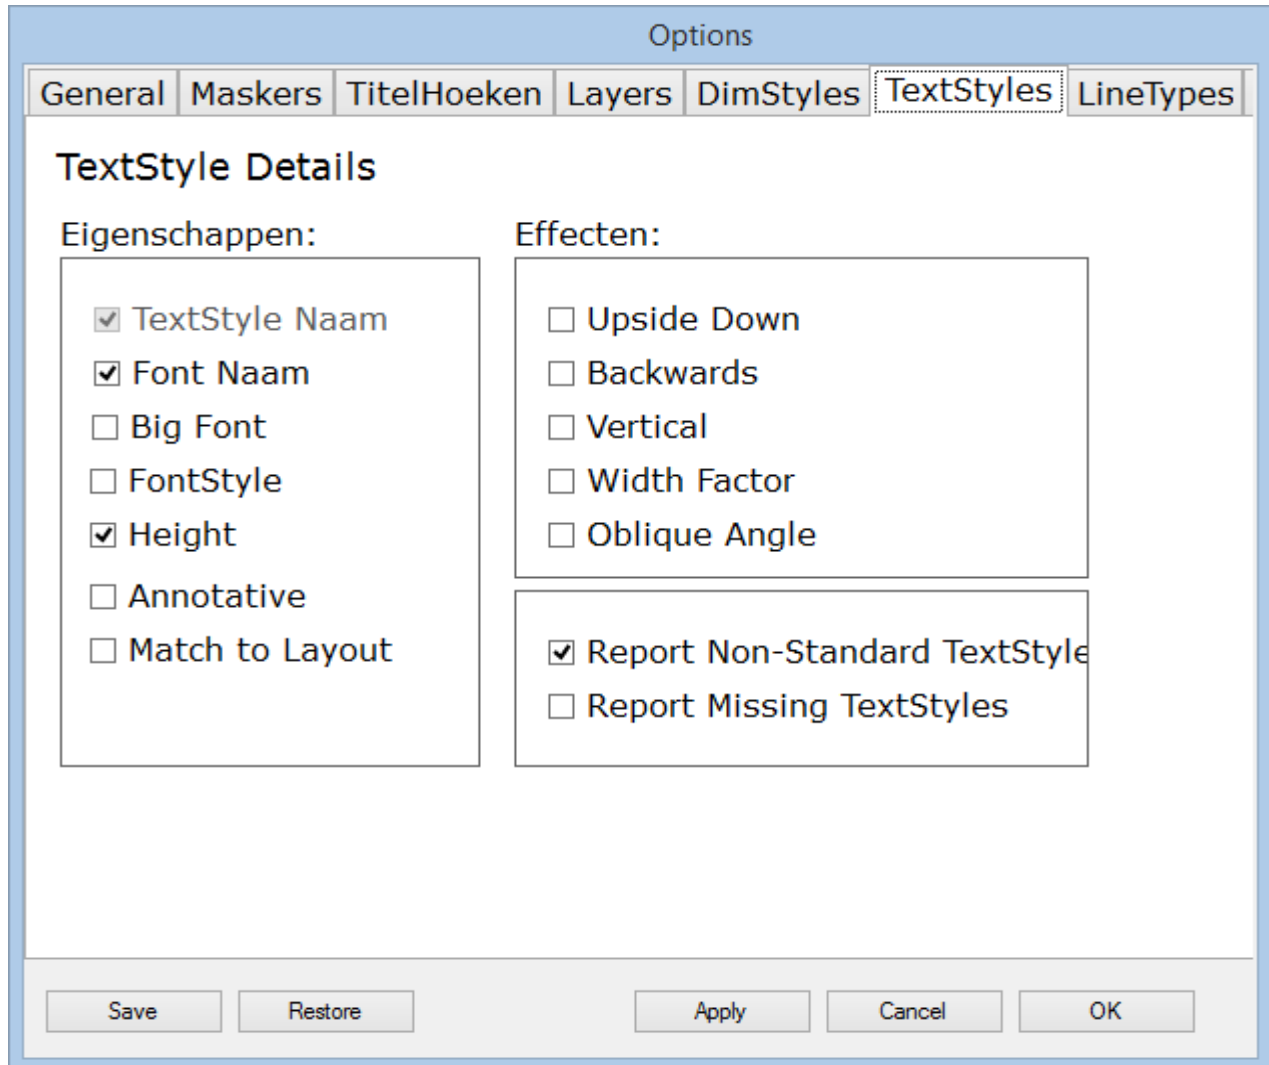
Options

General | Maskers | TitelHoeken | Layers | DimStyles | TextStyles | LineTypes

TextStyle Details

Eigenschappen:

☑ TextStyle Naam
☑ Font Naam
☐ Big Font
☐ FontStyle
☑ Height
☐ Annotative
☐ Match to Layout

Effecten:

☐ Upside Down
☐ Backwards
☐ Vertical
☐ Width Factor
☐ Oblique Angle

☑ Report Non-Standard TextStyle
☐ Report Missing TextStyles

Save | Restore | Apply | Cancel | OK